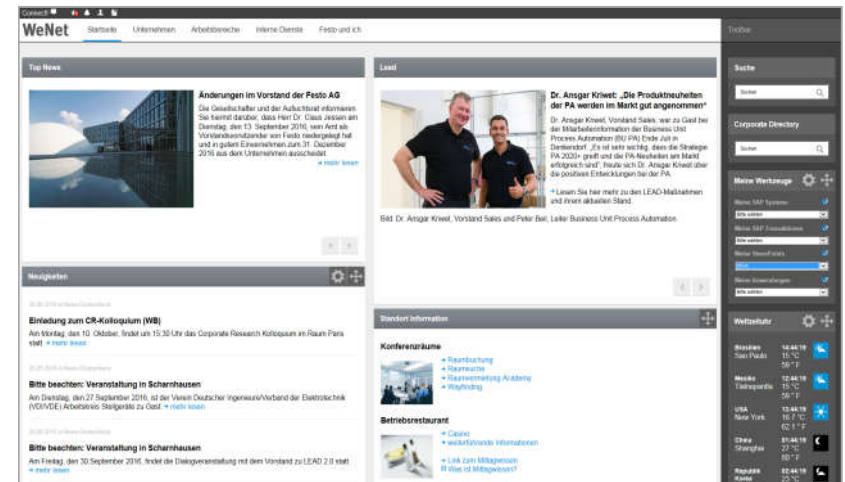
Connect

WeNet Startseite Unternehmen Arbeitsbereiche Interne Dienste Festo und ich

Toolbar

Top News

Änderungen im Vorstand der Festo AG

Die Gesellschafter und der Aufsichtsrat informieren Sie hiermit darüber, dass Herr Dr. Claus Jessen am Dienstag, den 13. September 2016, sein Amt als Vorstandsvorsitzender von Festo niedergelegt hat und in gutem Einvernehmen zum 31. Dezember 2016 aus dem Unternehmen ausscheidet.

» mehr lesen

Neuigkeiten

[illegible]

Einladung zum CR-Kolloquium (WB)

Am Montag, den 10. Oktober, findet um 15:30 Uhr das Corporate Research Kolloquium im Raum Paris statt. » mehr lesen

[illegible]

Bitte beachten: Veranstaltung in Scharnhausen

Am Dienstag, den 27 September 2016, ist der Verein Deutscher Ingenieure/Verband der Elektrotechnik (VDI/VDE) Arbeitskreis Stuttgart zu Gast. » mehr lesen

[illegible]

Bitte beachten: Veranstaltung in Scharnhausen

Am Freitag, den 30 September 2016, findet die Dialogveranstaltung mit dem Vorstand zu LEAD 2.0 statt. » mehr lesen

Lead

Dr. Ansgar Kriwet: „Die Produktneuheiten der PA werden im Markt gut angenommen"

Dr. Ansgar Kriwet, Vorstand Sales, war zu Gast bei der Mitarbeiterinformation der Business Unit Process Automation (BU PA) Ende Juli in Denkendorf. „Es ist sehr wichtig, dass die Strategie PA 2020+ greift und die PA-Neuheiten am Markt erfolgreich sind", freute sich Dr. Ansgar Kriwet über die positiven Entwicklungen bei der PA.

» Lesen Sie hier mehr zu den LEAD-Maßnahmen und ihrem aktuellen Stand.

Bild: Dr. Ansgar Kriwet, Vorstand Sales, und Peter Beil, Leiter Business Unit Process Automation.

Standort Information

Konferenzräume

» Raumbuchung
» Raumsuche
» Raumvermietung Academy
» Wayfinding

Betriebsrestaurant

» Casino
» weiterführende Informationen
» Link zum Mittagessen
» Was ist Mittagessen?

Suche

Suchen

Corporate Directory

Suchen

Meine Werkzeuge

Meine SAP Systeme
Bitte wählen
Meine SAP Transaktionen
Bitte wählen
Meine Newsfeeds
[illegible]
Meine Anwendungen
Bitte wählen

Weltzeituhr

Brasilien São Paulo 14:44:19 15 °C 59 °F
Mexiko Tlalnepantla 12:44:19 15 °C 59 °F
USA New York 13:44:19 16.7 °C 62.1 °F
China Shanghai 01:44:19 22 °C 68 °F
Republik Korea 02:44:19 23 °C